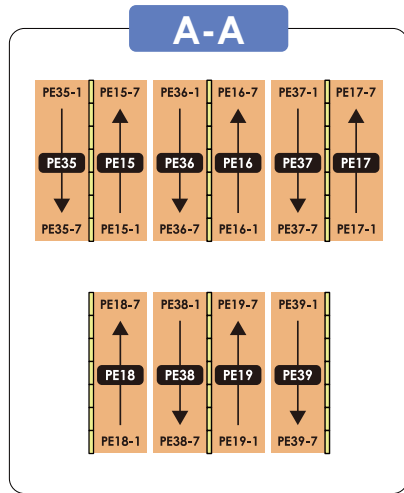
A-A

PE35-1
PE35
PE35-7

PE15-7
PE15
PE15-1

PE36-1
PE36
PE36-7

PE16-7
PE16
PE16-1

PE37-1
PE37
PE37-7

PE17-7
PE17
PE17-1

PE18-7
PE18
PE18-1

PE38-1
PE38
PE38-7

PE19-7
PE19
PE19-1

PE39-1
PE39
PE39-7